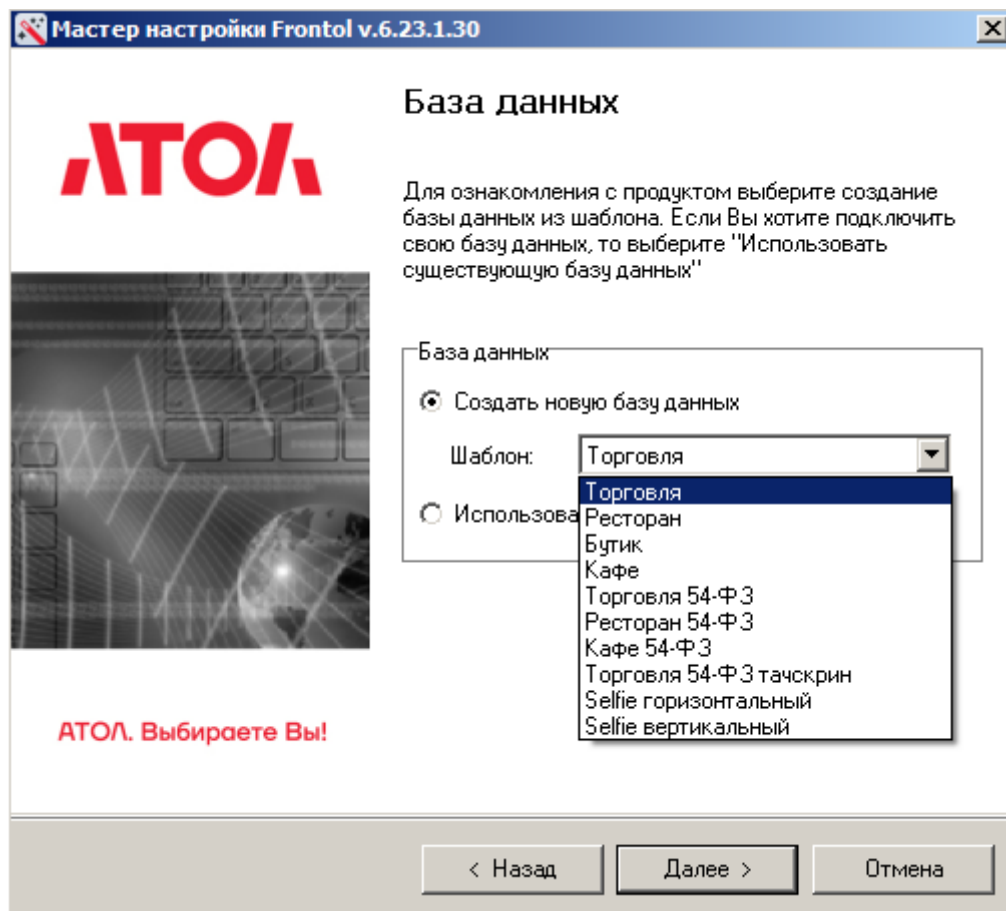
Мастер настройки Frontol v.6.23.1.30

АТОЛ

База данных

Для ознакомления с продуктом выберите создание базы данных из шаблона. Если Вы хотите подключить свою базу данных, то выберите "Использовать существующую базу данных"

База данных

Создать новую базу данных

Шаблон: Торговля

Использова

Торговля
Ресторан
Бутик
Кафе
Торговля 54-ФЗ
Ресторан 54-ФЗ
Кафе 54-ФЗ
Торговля 54-ФЗ тачскрин
Selfie горизонтальный
Selfie вертикальный

АТОЛ. Выбираете Вы!

< Назад | Далее > | Отмена